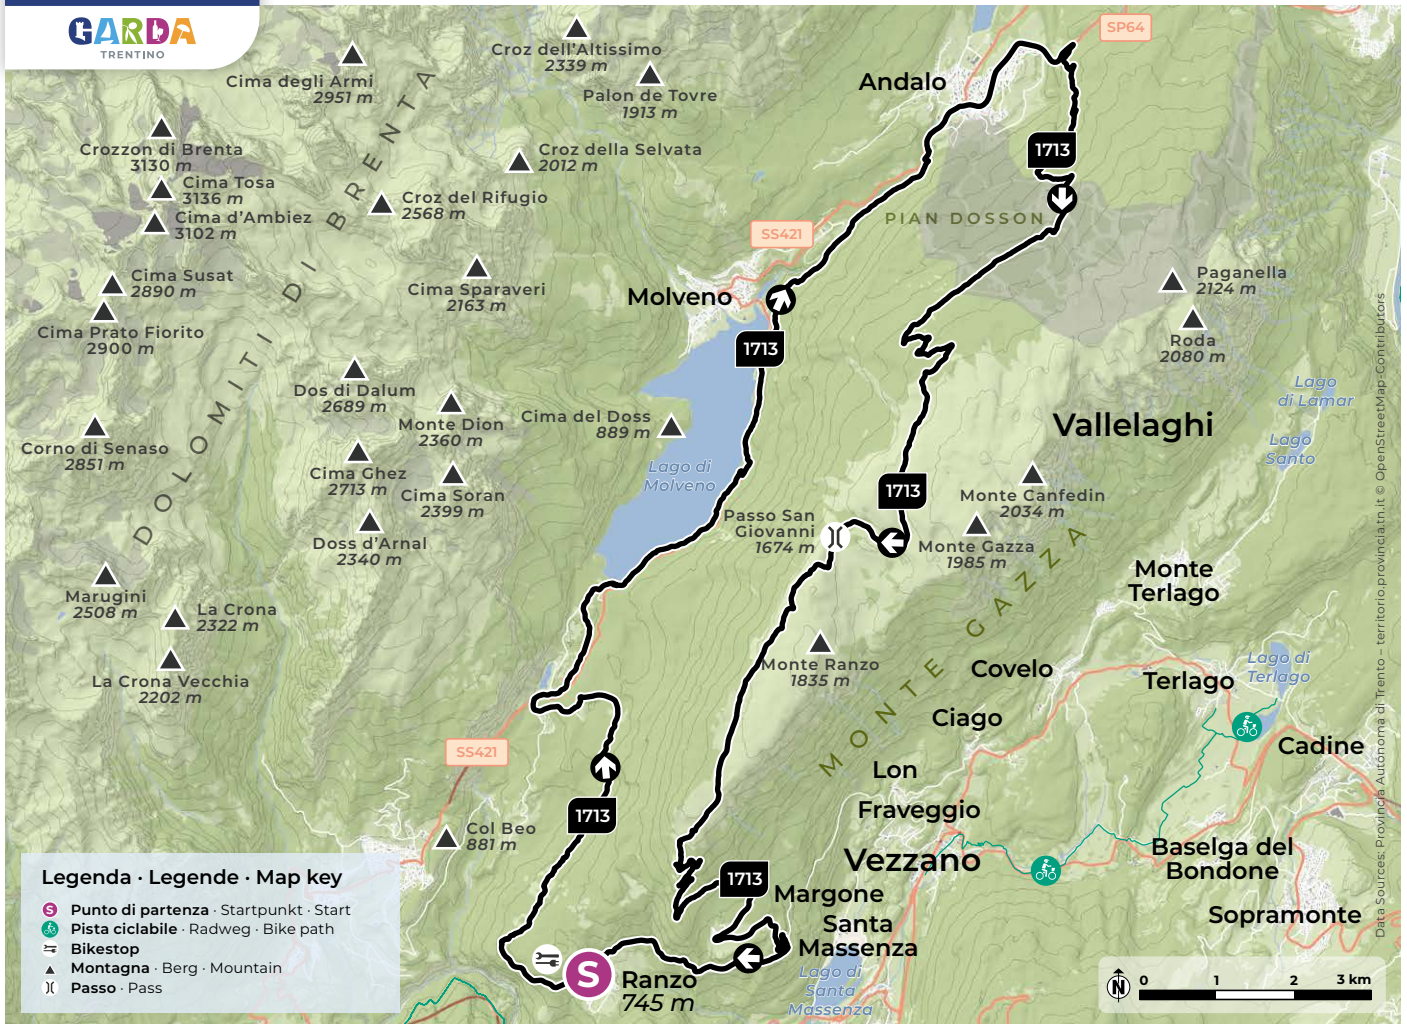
GARDA
TRENTINO

Croz dell'Altissimo 2339 m
Cima degli Armi 2951 m
Palon de Tovre 1913 m
Andalo
SP64
Crozzon di Brenta 3130 m
Croz della Selvata 2012 m
Cima Tosa 3136 m
Cima d'Ambiez 3102 m
Croz del Rifugio 2568 m
1713
PIAN DOSSON
SS421
Cima Susat 2890 m
Cima Sparaveri 2163 m
Molveno
Paganella 2124 m
Cima Prato Fiorito 2900 m
Roda 2080 m
1713
Dos di Dalum 2689 m
Lago di Lamar
Monte Dion 2360 m
Cima del Doss 889 m
Vallelaghi
Corno di Senaso 2851 m
Lago Santo
Lago di Molveno
Cima Ghez 2713 m
Cima Soran 2399 m
1713
Monte Canfedin 2034 m
Passo San Giovanni 1674 m
Doss d'Arnal 2340 m
Monte Gazza 1985 m
DOLOMITI DI BRENTA
Monte Terlago
Marugini 2508 m
La Crona 2322 m
Monte Ranzo 1835 m
Covelo
Lago di Terlago
La Crona Vecchia 2202 m
Terlago
Ciago
MONTE GAZZA
Cadine
SS421
Lon
Fraveggio
1713
Col Beo 881 m
Vezzano
Baselga del Bondone
1713
Margone
Santa Massenza
Sopramonte
Ranzo 745 m
Lago di Santa Massenza
S

Legenda · Legende · Map key
Punto di partenza · Startpunkt · Start
Pista ciclabile · Radweg · Bike path
Bikestop
Montagna · Berg · Mountain
Passo · Pass

N
0 1 2 3 km

Data Sources: Provincia Autonoma di Trento – territorio.provincia.tn.it © OpenStreetMap-Contributors